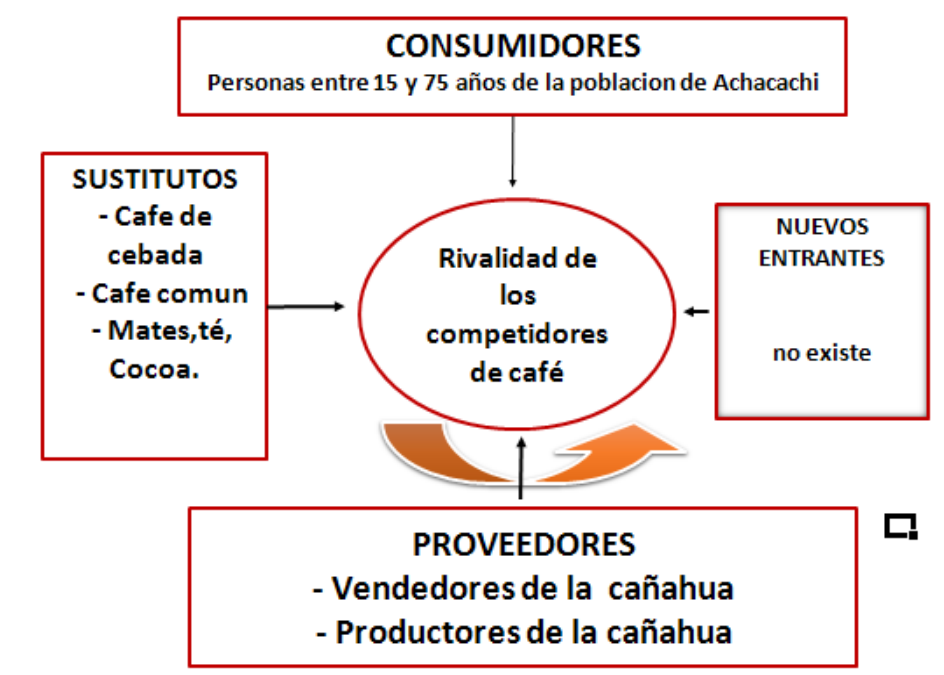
CONSUMIDORES
Personas entre 15 y 75 años de la poblacion de Achacachi

SUSTITUTOS
- Cafe de cebada
- Cafe comun
- Mates,té, Cocoa.

Rivalidad de los competidores de café

NUEVOS ENTRANTES

no existe

PROVEEDORES
- Vendedores de la cañahua
- Productores de la cañahua